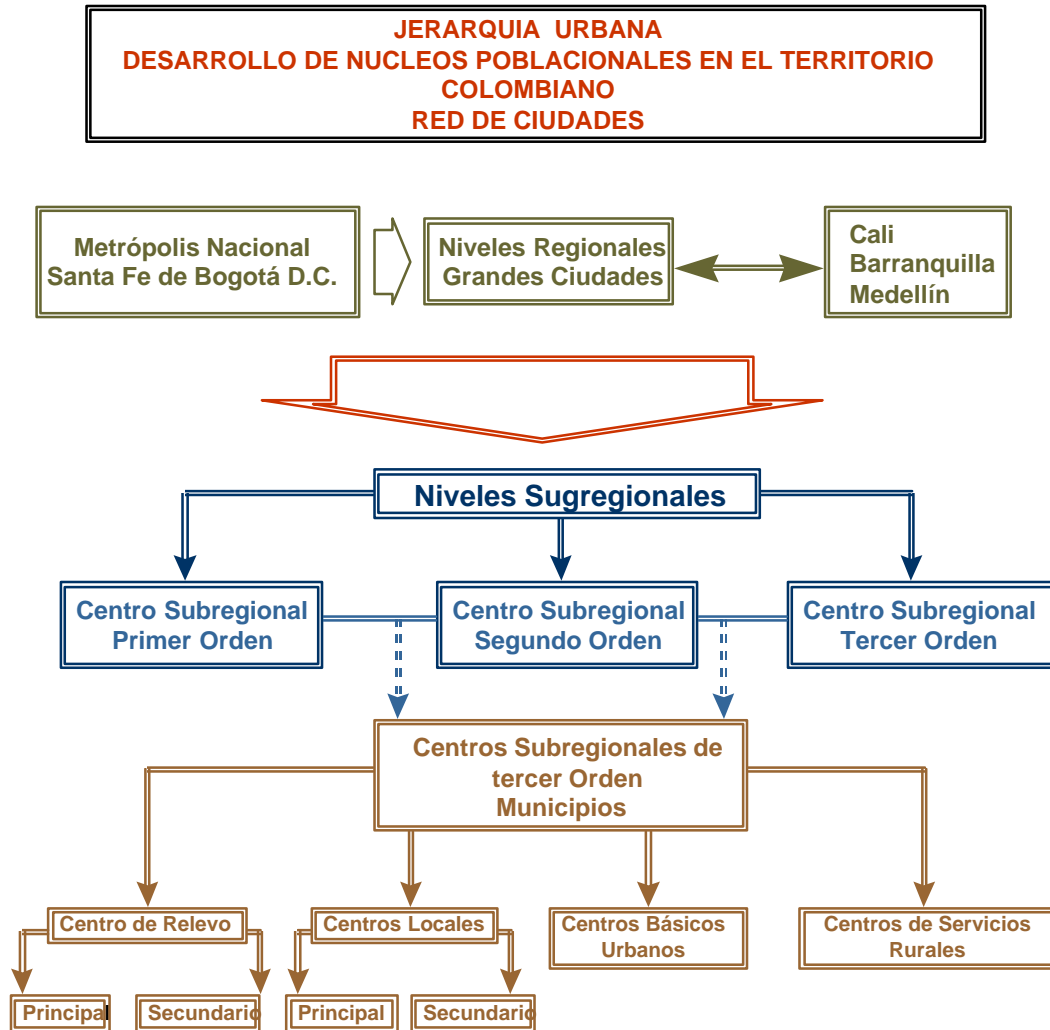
JERARQUIA URBANA
DESARROLLO DE NUCLEOS POBLACIONALES EN EL TERRITORIO COLOMBIANO
RED DE CIUDADES

Metrópolis Nacional
Santa Fe de Bogotá D.C.

Niveles Regionales
Grandes Ciudades

Cali
Barranquilla
Medellín

Niveles Sugregionales

Centro Subregional
Primer Orden

Centro Subregional
Segundo Orden

Centro Subregional
Tercer Orden

Centros Subregionales de tercer Orden
Municipios

Centro de Relevo

Centros Locales

Centros Básicos Urbanos

Centros de Servicios Rurales

Principal

Secundario

Principal

Secundario